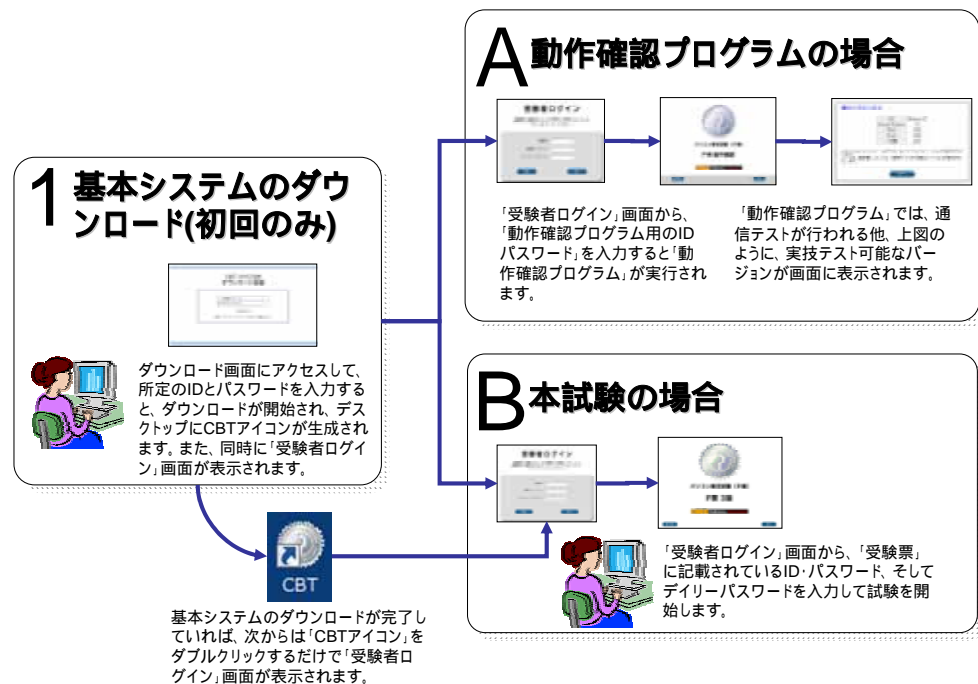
A 動作確認プログラムの場合

「受験者ログイン」画面から、「動作確認プログラム用のID パスワード」を入力すると「動作確認プログラム」が実行されます。

「動作確認プログラム」では、通信テストが行われる他、上図のように、実技テスト可能なバージョンが画面に表示されます。

1 基本システムのダウンロード(初回のみ)

ダウンロード画面にアクセスして、所定のIDとパスワードを入力すると、ダウンロードが開始され、デスクトップにCBTアイコンが生成されます。また、同時に「受験者ログイン」画面が表示されます。

B 本試験の場合

CBT

「受験者ログイン」画面から、「受験票」に記載されているID･パスワード、そしてデイリーパスワードを入力して試験を開始します。

基本システムのダウンロードが完了していれば、次からは「CBTアイコン」をダブルクリックするだけで「受験者ログイン」画面が表示されます。